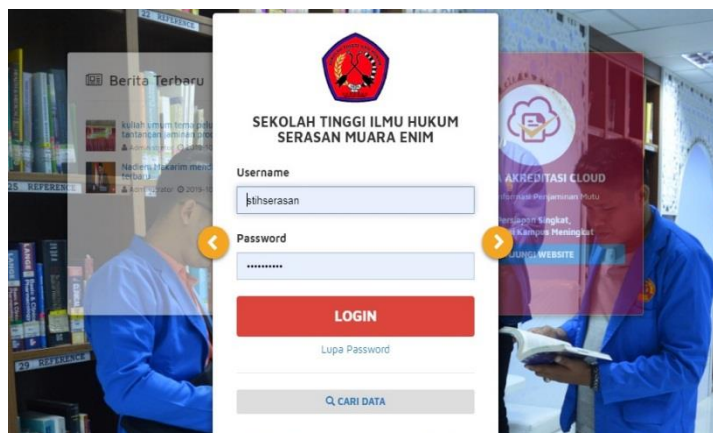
22 REFERENCE

Berita Terbaru

kuliah umum tema pro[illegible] tantangan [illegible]

Administrator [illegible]

Nadiem Makarim mend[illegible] terbaru

Administrator 2019-1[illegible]

25 REFERENCE

29 REFERENCE

SEKOLAH TINGGI ILMU HUKUM
SERASAN MUARA ENIM

Username

stihserasan

Password

••••••••••

LOGIN

Lupa Password

CARI DATA

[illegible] AKREDITASI CLOUD

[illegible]nformasi Penjaminan Mutu

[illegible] Singkat, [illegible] Kampus Meningkat

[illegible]UNGI WEBSITE